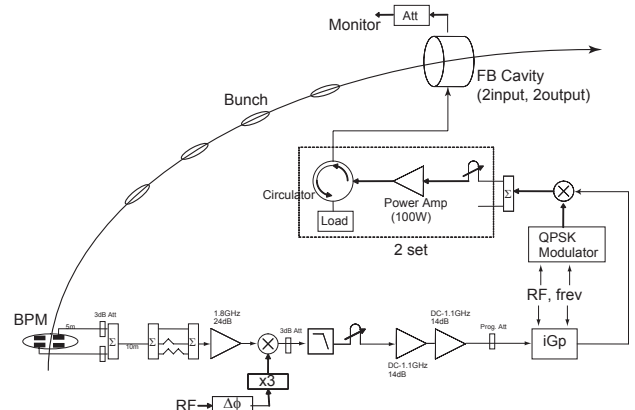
Monitor
Att
FB Cavity
(2input, 2output)
Bunch
Circulator
Power Amp
(100W)
Load
2 set
Σ
QPSK
Modulator
RF, frev
BPM
5m
3dB Att
Σ
10m
Σ
Σ
1.8GHz
24dB
3dB Att
DC-1.1GHz
14dB
DC-1.1GHz
14dB
Prog. Att
iGp
x3
RF
Δϕ